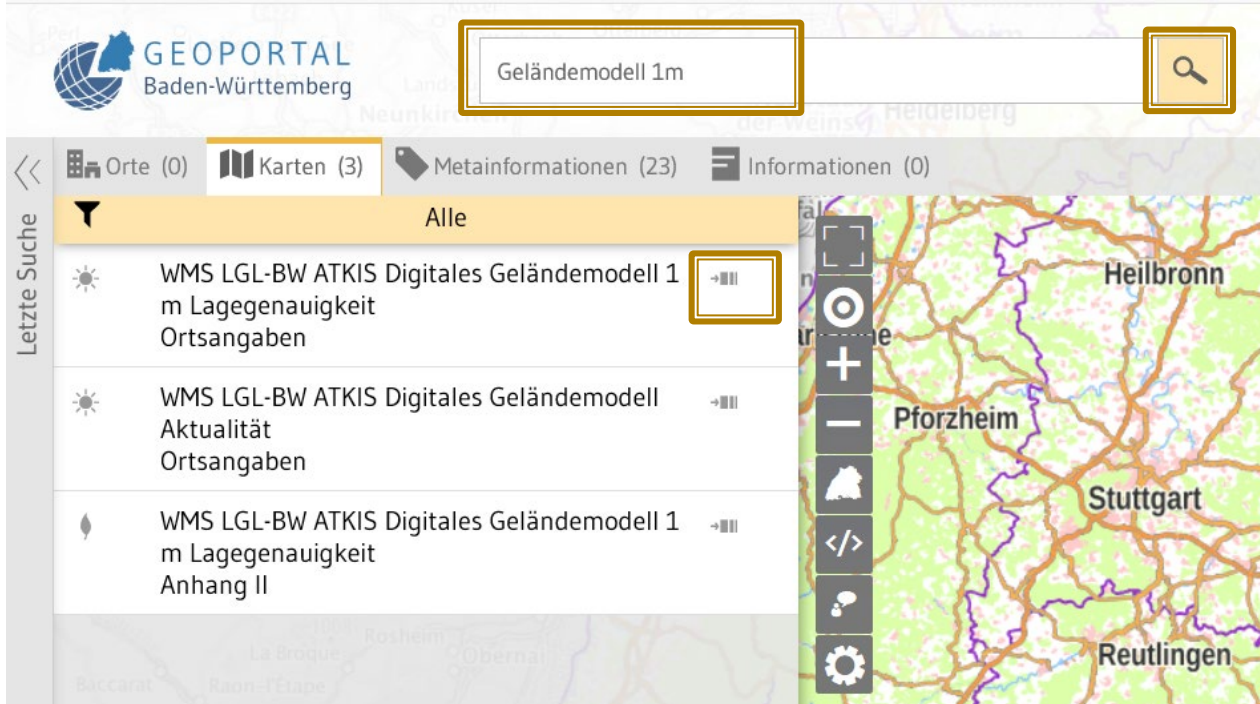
GEOPORTAL
Baden-Württemberg

Geländemodell 1m

Letzte Suche

Orte (0) Karten (3) Metainformationen (23) Informationen (0)

Alle

WMS LGL-BW ATKIS Digitales Geländemodell 1 m Lagegenauigkeit
Ortsangaben

WMS LGL-BW ATKIS Digitales Geländemodell Aktualität
Ortsangaben

WMS LGL-BW ATKIS Digitales Geländemodell 1 m Lagegenauigkeit
Anhang II

Heilbronn
Pforzheim
Stuttgart
Reutlingen
Rosheim
La Broque
Obernai
Baccarat
Raon-l'Étape
Neunkirchen
Heidelberg